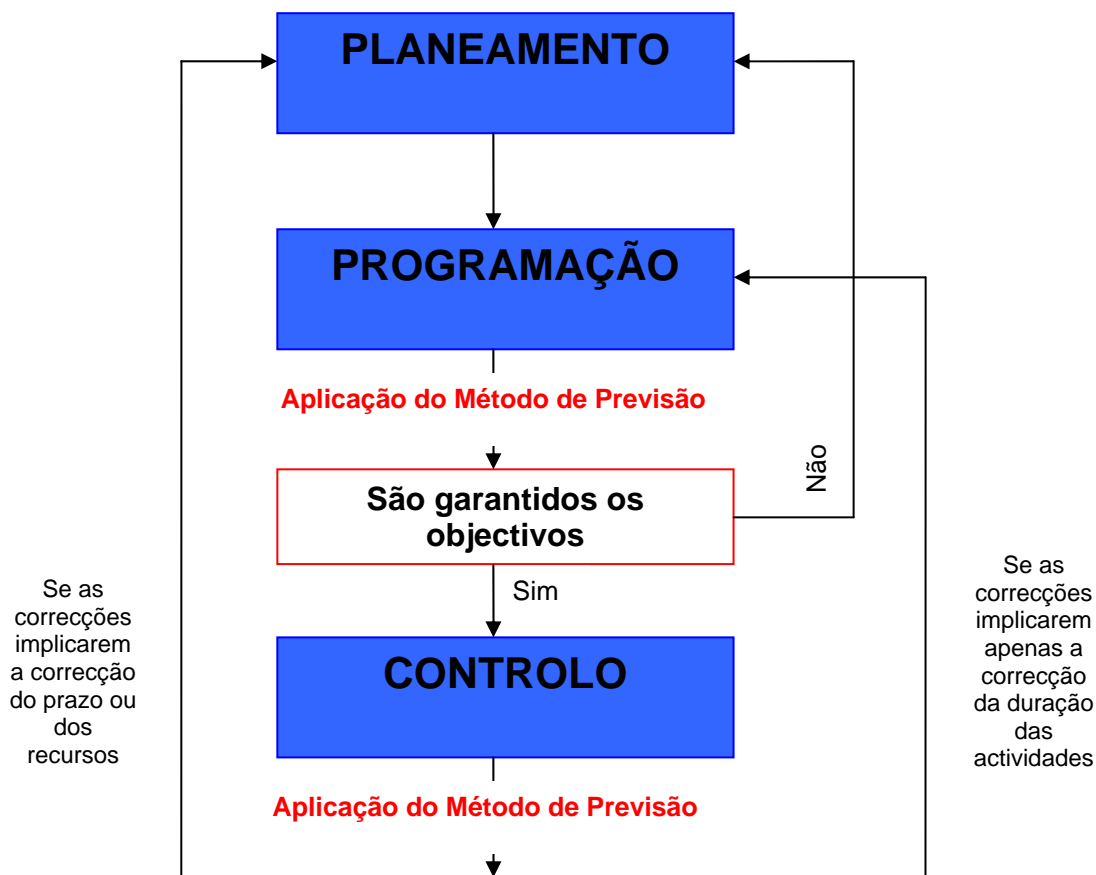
PLANEAMENTO

PROGRAMAÇÃO

Aplicação do Método de Previsão

São garantidos os objectivos

Não

Sim

CONTROLO

Aplicação do Método de Previsão

Se as correcções implicarem a correcção do prazo ou dos recursos

Se as correcções implicarem apenas a correcção da duração das actividades